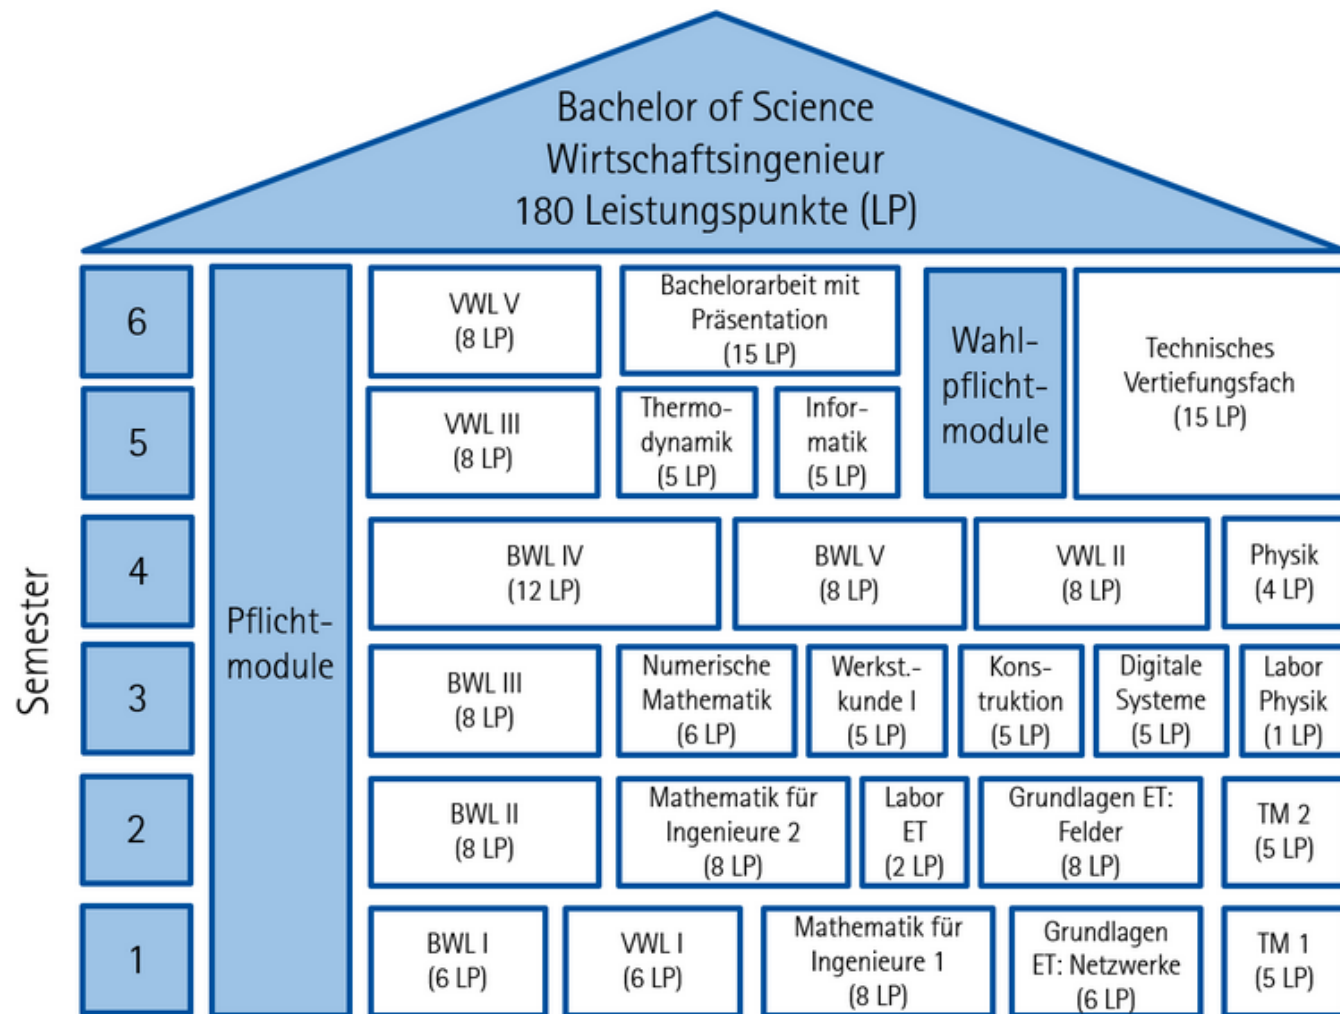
Bachelor of Science
Wirtschaftsingenieur
180 Leistungspunkte (LP)

Semester

6
5
4
3
2
1

Pflichtmodule

VWL V (8 LP)
Bachelorarbeit mit Präsentation (15 LP)
Wahlpflichtmodule
Technisches Vertiefungsfach (15 LP)

VWL III (8 LP)
Thermodynamik (5 LP)
Informatik (5 LP)

BWL IV (12 LP)
BWL V (8 LP)
VWL II (8 LP)
Physik (4 LP)

BWL III (8 LP)
Numerische Mathematik (6 LP)
Werkst.-kunde I (5 LP)
Konstruktion (5 LP)
Digitale Systeme (5 LP)
Labor Physik (1 LP)

BWL II (8 LP)
Mathematik für Ingenieure 2 (8 LP)
Labor ET (2 LP)
Grundlagen ET: Felder (8 LP)
TM 2 (5 LP)

BWL I (6 LP)
VWL I (6 LP)
Mathematik für Ingenieure 1 (8 LP)
Grundlagen ET: Netzwerke (6 LP)
TM 1 (5 LP)